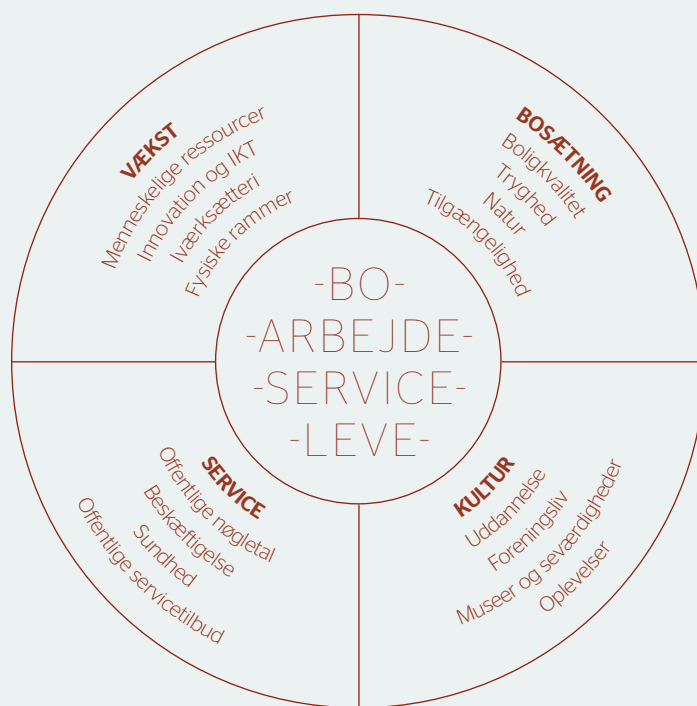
VÆKST
Menneskelige ressourcer
Innovation og IKT
Iværksætteri
Fysiske rammer

BOSÆTNING
Boligkvalitet
Tryghed
Natur
Tilgængelighed

-BO-
-ARBEJDE-
-SERVICE-
-LEVE-

SERVICE
Offentlige nøgletal
Beskæftigelse
Sundhed
Offentlige servicetilbud

KULTUR
Uddannelse
Foreningsliv
Museer og seværdigheder
Oplevelser